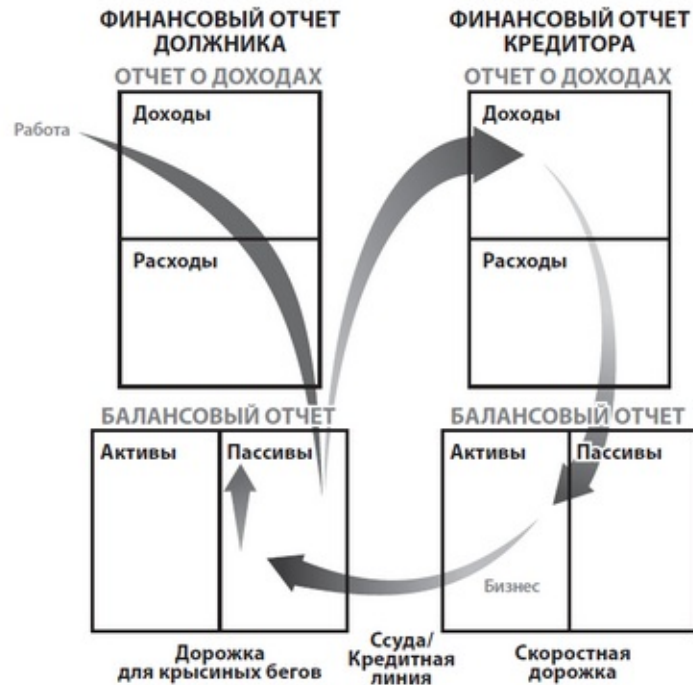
ФИНАНСОВЫЙ ОТЧЕТ ДОЛЖНИКА

ОТЧЕТ О ДОХОДАХ

Доходы

Расходы

Работа

БАЛАНСОВЫЙ ОТЧЕТ

| Активы | Пассивы |
|---|---|

Дорожка для крысиных бегов

ФИНАНСОВЫЙ ОТЧЕТ КРЕДИТОРА

ОТЧЕТ О ДОХОДАХ

Доходы

Расходы

БАЛАНСОВЫЙ ОТЧЕТ

| Активы | Пассивы |
|---|---|

Бизнес

Ссуда/ Кредитная линия

Скоростная дорожка